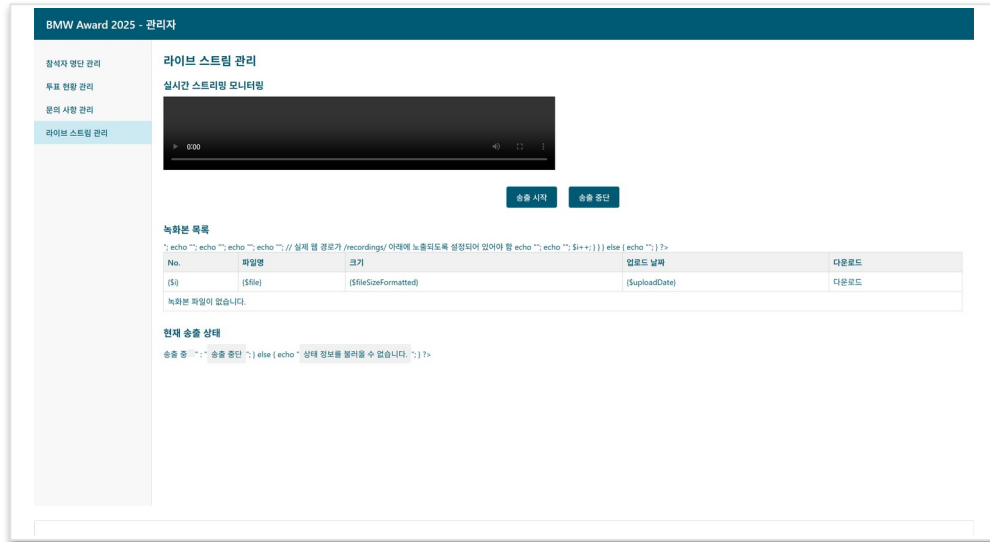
BMW Award 2025 - 관리자

참석자 명단 관리
투표 현황 관리
문의 사항 관리
라이브 스트림 관리

라이브 스트림 관리

실시간 스트리밍 모니터링

0:00

송출 시작
송출 중단

녹화본 목록

"; echo ""; echo ""; echo ""; // 실제 웹 경로가 /recordings/ 아래에 노출되도록 설정되어 있어야 함 echo ""; echo ""; $i++; } } } else { echo ""; } ?>

| No. | 파일명 | 크기 | 업로드 날짜 | 다운로드 |
|---|---|---|---|---|
| {$i} | {$file} | {$fileSizeFormatted} | {$uploadDate} | 다운로드 |
| 녹화본 파일이 없습니다. | | | | |

현재 송출 상태

송출 중 " : " 송출 중단 "; } else { echo " 상태 정보를 불러올 수 없습니다. "; } ?>